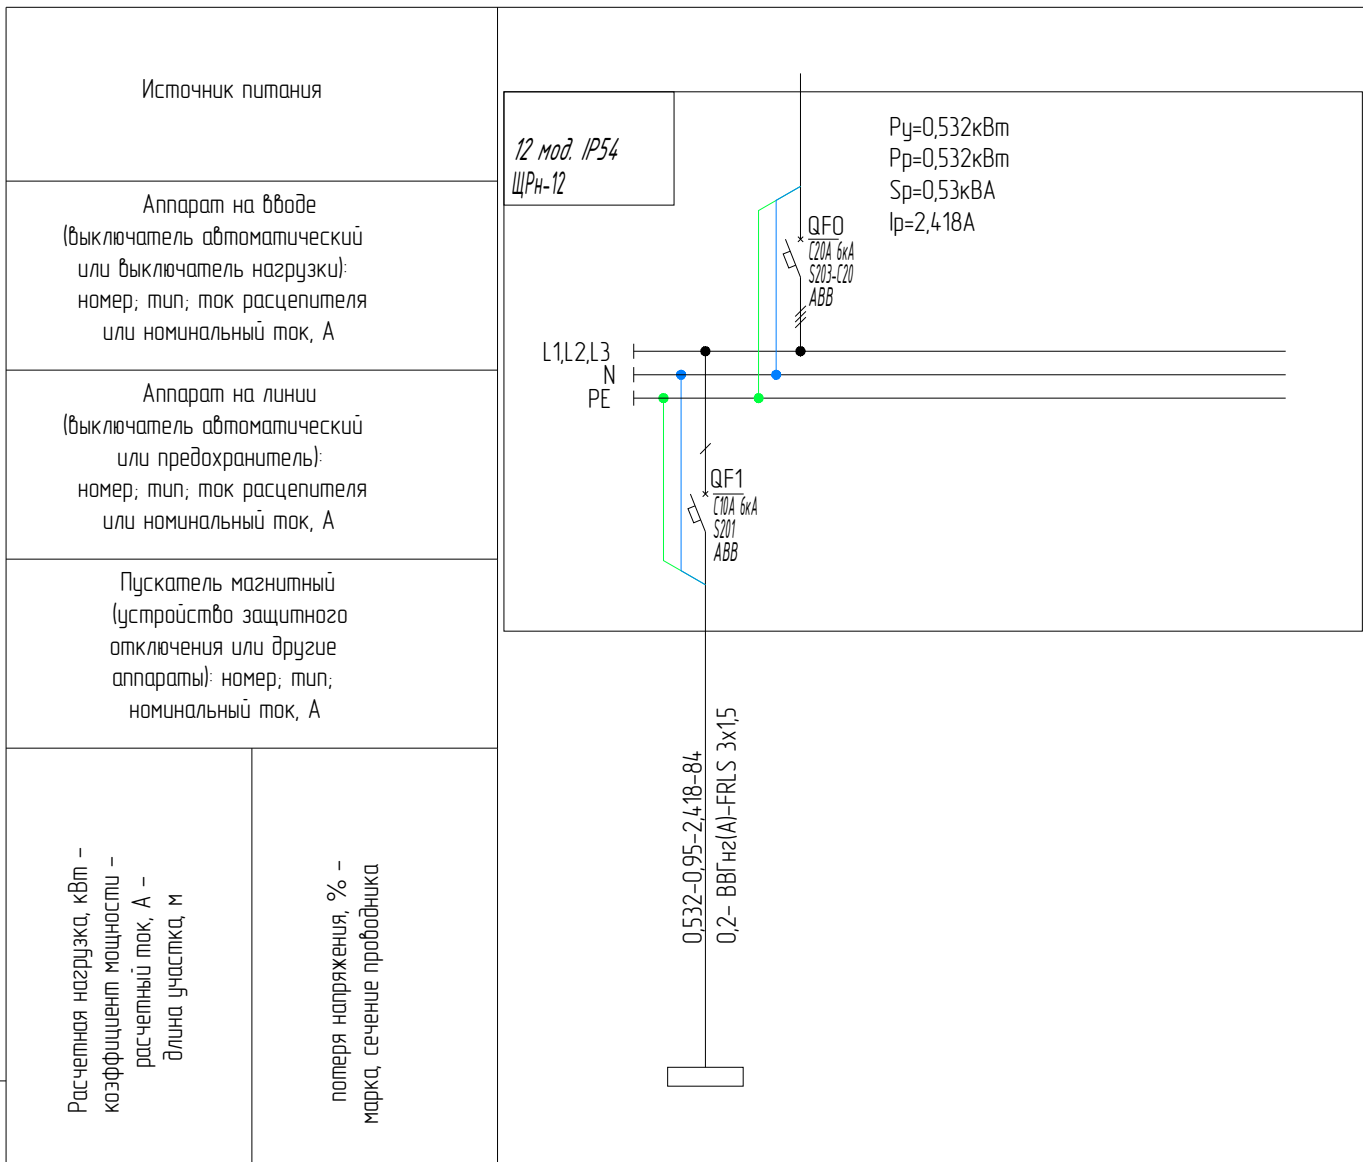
Источник питания

Аппарат на вводе (выключатель автоматический или выключатель нагрузки): номер; тип; ток расцепителя или номинальный ток, А

Аппарат на линии (выключатель автоматический или предохранитель): номер; тип; ток расцепителя или номинальный ток, А

Пускатель магнитный (устройство защитного отключения или другие аппараты): номер; тип; номинальный ток, А

Расчетная нагрузка, кВт – коэффициент мощности – расчетный ток, А – длина участка, м

потеря напряжения, % – марка, сечение проводника

12 мод. IP54
ЩРн-12

Py=0,532кВт
Pp=0,532кВт
Sp=0,53кВА
Ip=2,418A

QF0
C20A 6кА
S203-C20
ABB

L1,L2,L3
N
PE

QF1
C10A 6кА
S201
ABB

0,532–0,95–2,418–84
0,2– ВВГнг(А)-FRLS 3х1,5